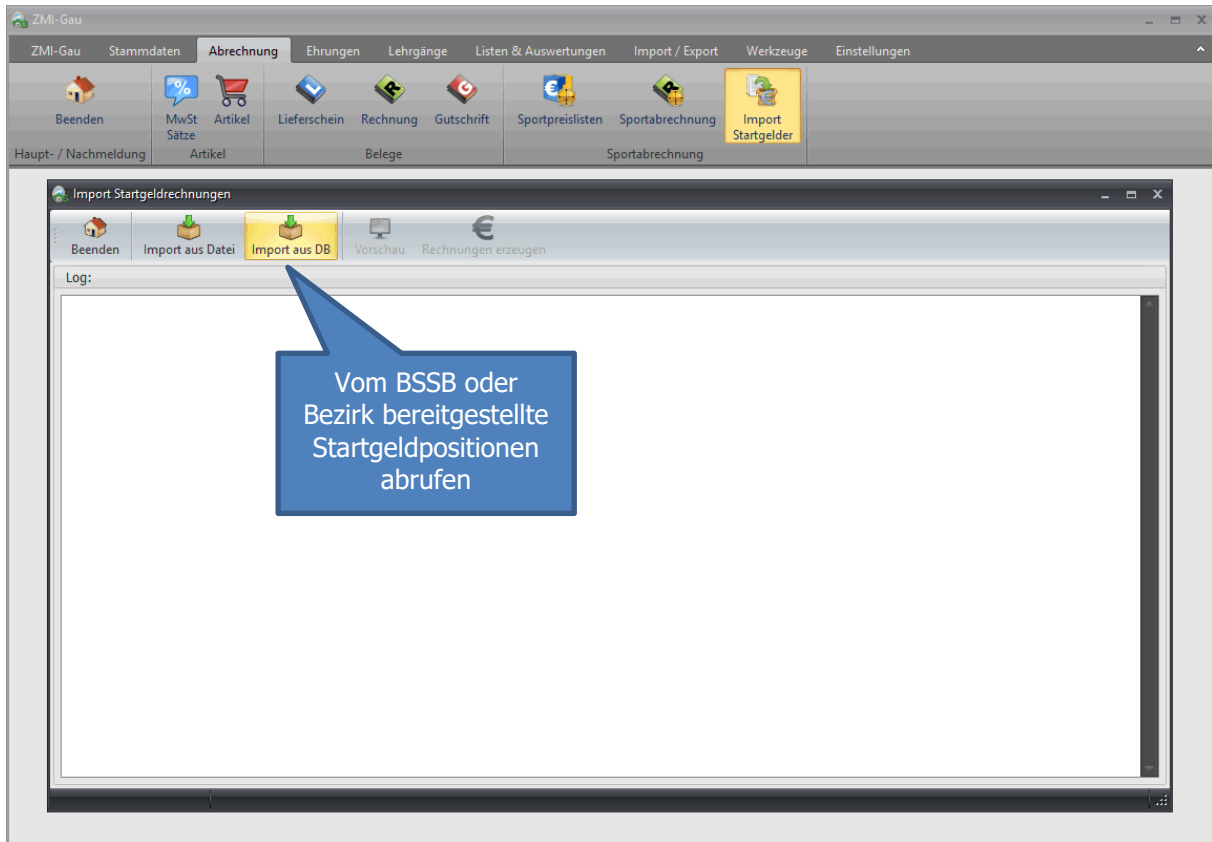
ZMI-Gau

ZMI-Gau Stammdaten Abrechnung Ehrungen Lehrgänge Listen & Auswertungen Import / Export Werkzeuge Einstellungen

Beenden
Haupt- / Nachmeldung

MwSt Sätze Artikel
Artikel

Lieferschein Rechnung Gutschrift
Belege

Sportpreislisten Sportabrechnung Import Startgelder
Sportabrechnung

Import Startgeldrechnungen

Beenden Import aus Datei Import aus DB Vorschau Rechnungen erzeugen

Log:

Vom BSSB oder Bezirk bereitgestellte Startgeldpositionen abrufen